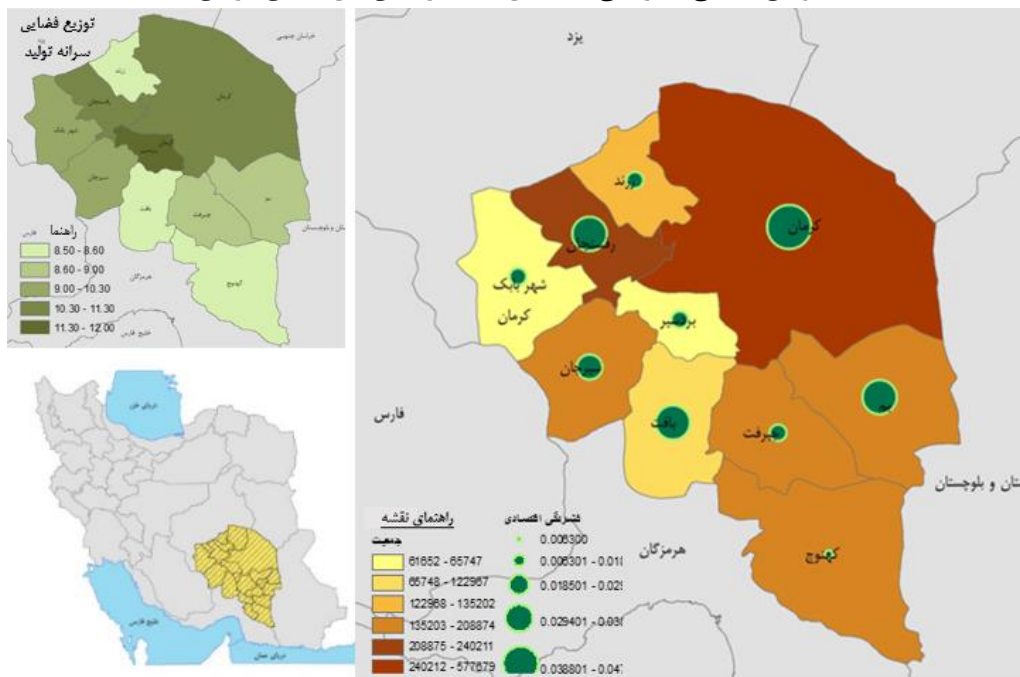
توزیع فضایی
سرانه تولید

خراسان جنوبی
زرند
کرمان
رفسنجان
شهر بابک
بردسیر
سیرجان
بافت
جیرفت
بم
کهنوج
فارس
هرمزگان
ستان و بلوچستان
خلیج فارس

راهنما
8.50 - 8.60
8.60 - 9.00
9.00 - 10.30
10.30 - 11.30
11.30 - 12.00

دریای خزر
خلیج فارس
دریای عمان

یزد
زرند
کرمان
رفسنجان
شهر بابک
کرمان
بردسیر
سیرجان
بافت
جیرفت
بم
کهنوج
فارس
هرمزگان
تان و بلوچستان

راهنمای نقشه
جمعیت
61652 - 65747
65748 - 122967
122968 - 135202
135203 - 208874
208875 - 240211
240212 - 577679

شتری اقتصادی
0.006300
0.006301 - 0.01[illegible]
0.018501 - 0.02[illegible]
0.029401 - 0.03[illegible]
0.038801 - 0.04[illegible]